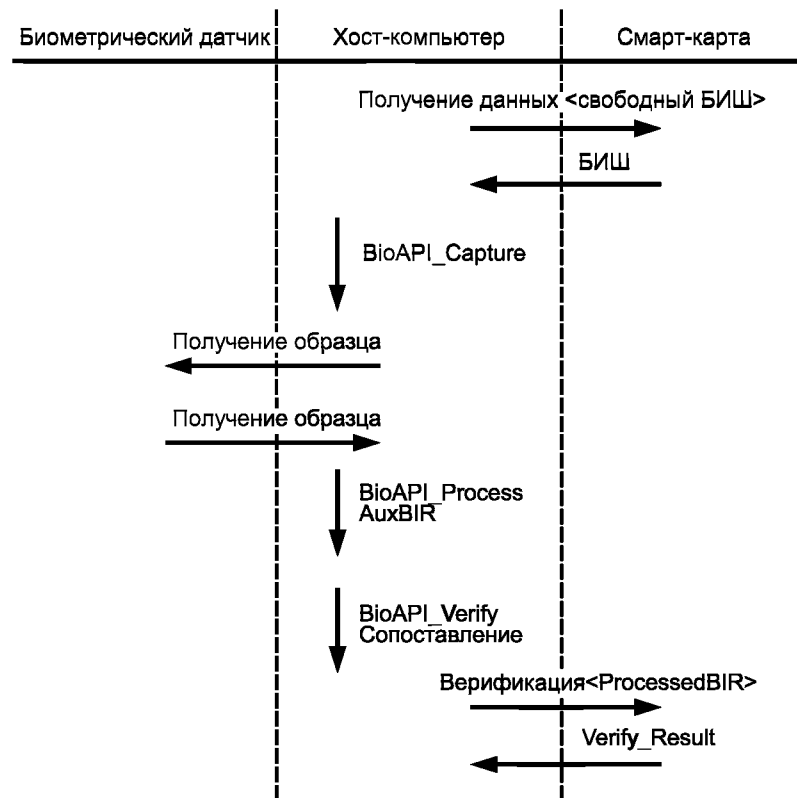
Биометрический датчик

Хост-компьютер

Смарт-карта

Получение данных <свободный БИШ>

БИШ

BioAPI_Capture

Получение образца

Получение образца

BioAPI_Process
AuxBIR

BioAPI_Verify
Сопоставление

Верификация<ProcessedBIR>

Verify_Result